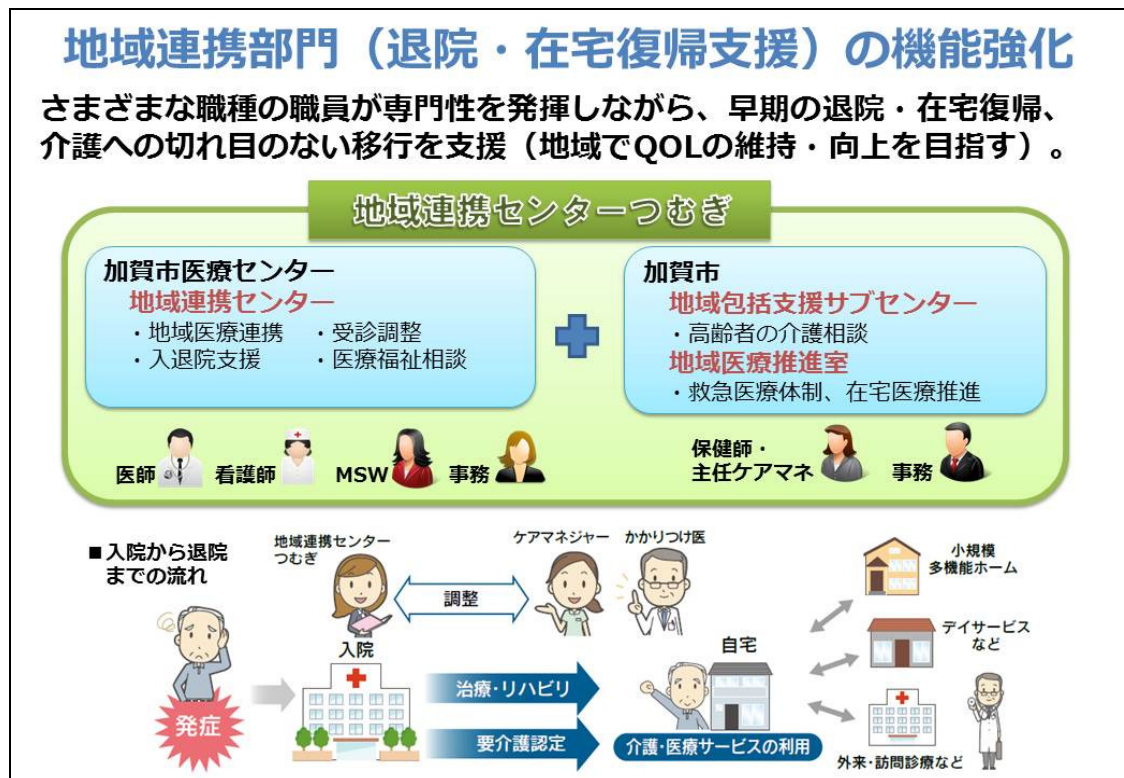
地域連携部門（退院・在宅復帰支援）の機能強化

さまざまな職種の職員が専門性を発揮しながら、早期の退院・在宅復帰、介護への切れ目のない移行を支援（地域でQOLの維持・向上を目指す）。

地域連携センターつむぎ

加賀市医療センター
地域連携センター
・地域医療連携　・受診調整
・入退院支援　・医療福祉相談

加賀市
地域包括支援サブセンター
・高齢者の介護相談
地域医療推進室
・救急医療体制、在宅医療推進

医師　看護師　MSW　事務

保健師・
主任ケアマネ　事務

■入院から退院までの流れ

地域連携センター
つむぎ

調整

ケアマネジャー　かかりつけ医

入院

発症

治療・リハビリ

要介護認定

自宅

介護・医療サービスの利用

小規模
多機能ホーム

デイサービス
など

外来・訪問診療など